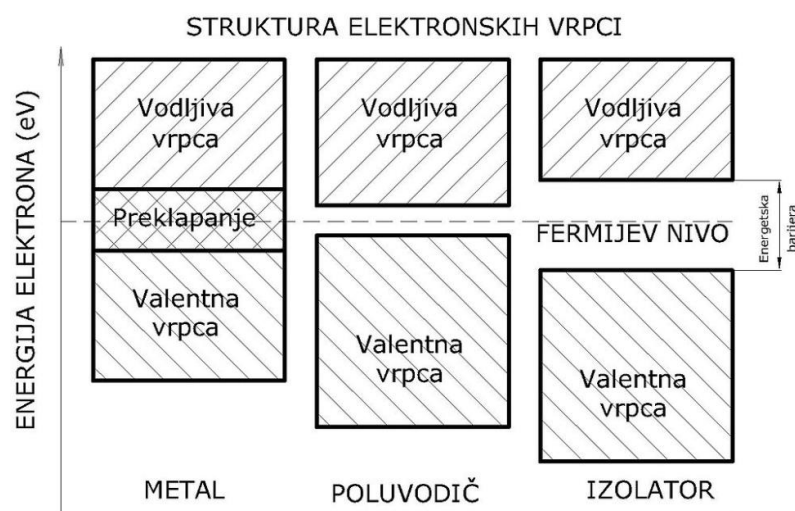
STRUKTURA ELEKTRONSKIH VRPCI

ENERGIJA ELEKTRONA (eV)

Vodljiva vrpca

Preklapanje

Valentna vrpca

Vodljiva vrpca

Valentna vrpca

Vodljiva vrpca

Energetska barijera

FERMIJEV NIVO

Valentna vrpca

METAL

POLUVODIČ

IZOLATOR